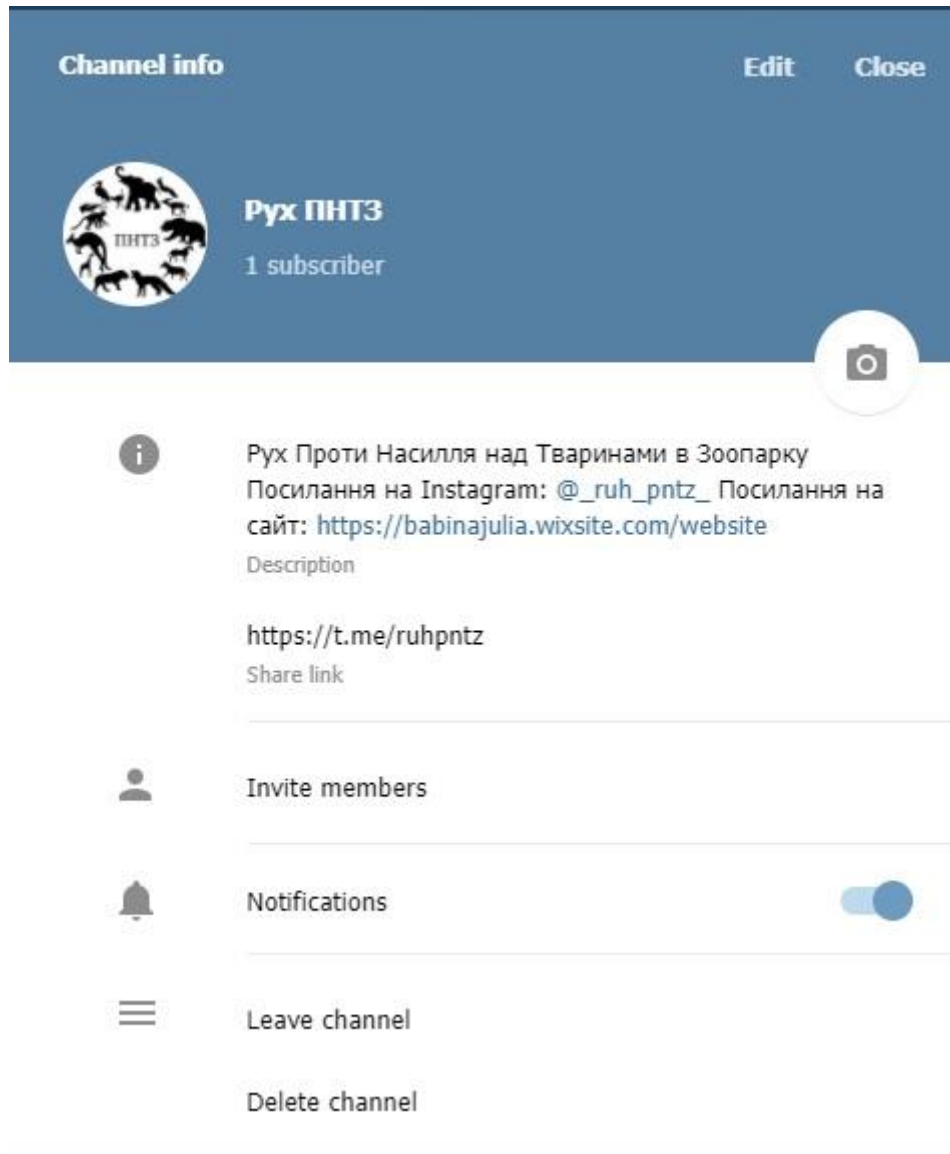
Channel info

Edit Close

ПНТЗ

Рух ПНТЗ

1 subscriber

Рух Проти Насилля над Тваринами в Зоопарку Посилання на Instagram: @_ruh_pntz_ Посилання на сайт: https://babinajulia.wixsite.com/website

Description

https://t.me/ruhpntz

Share link

Invite members

Notifications

Leave channel

Delete channel